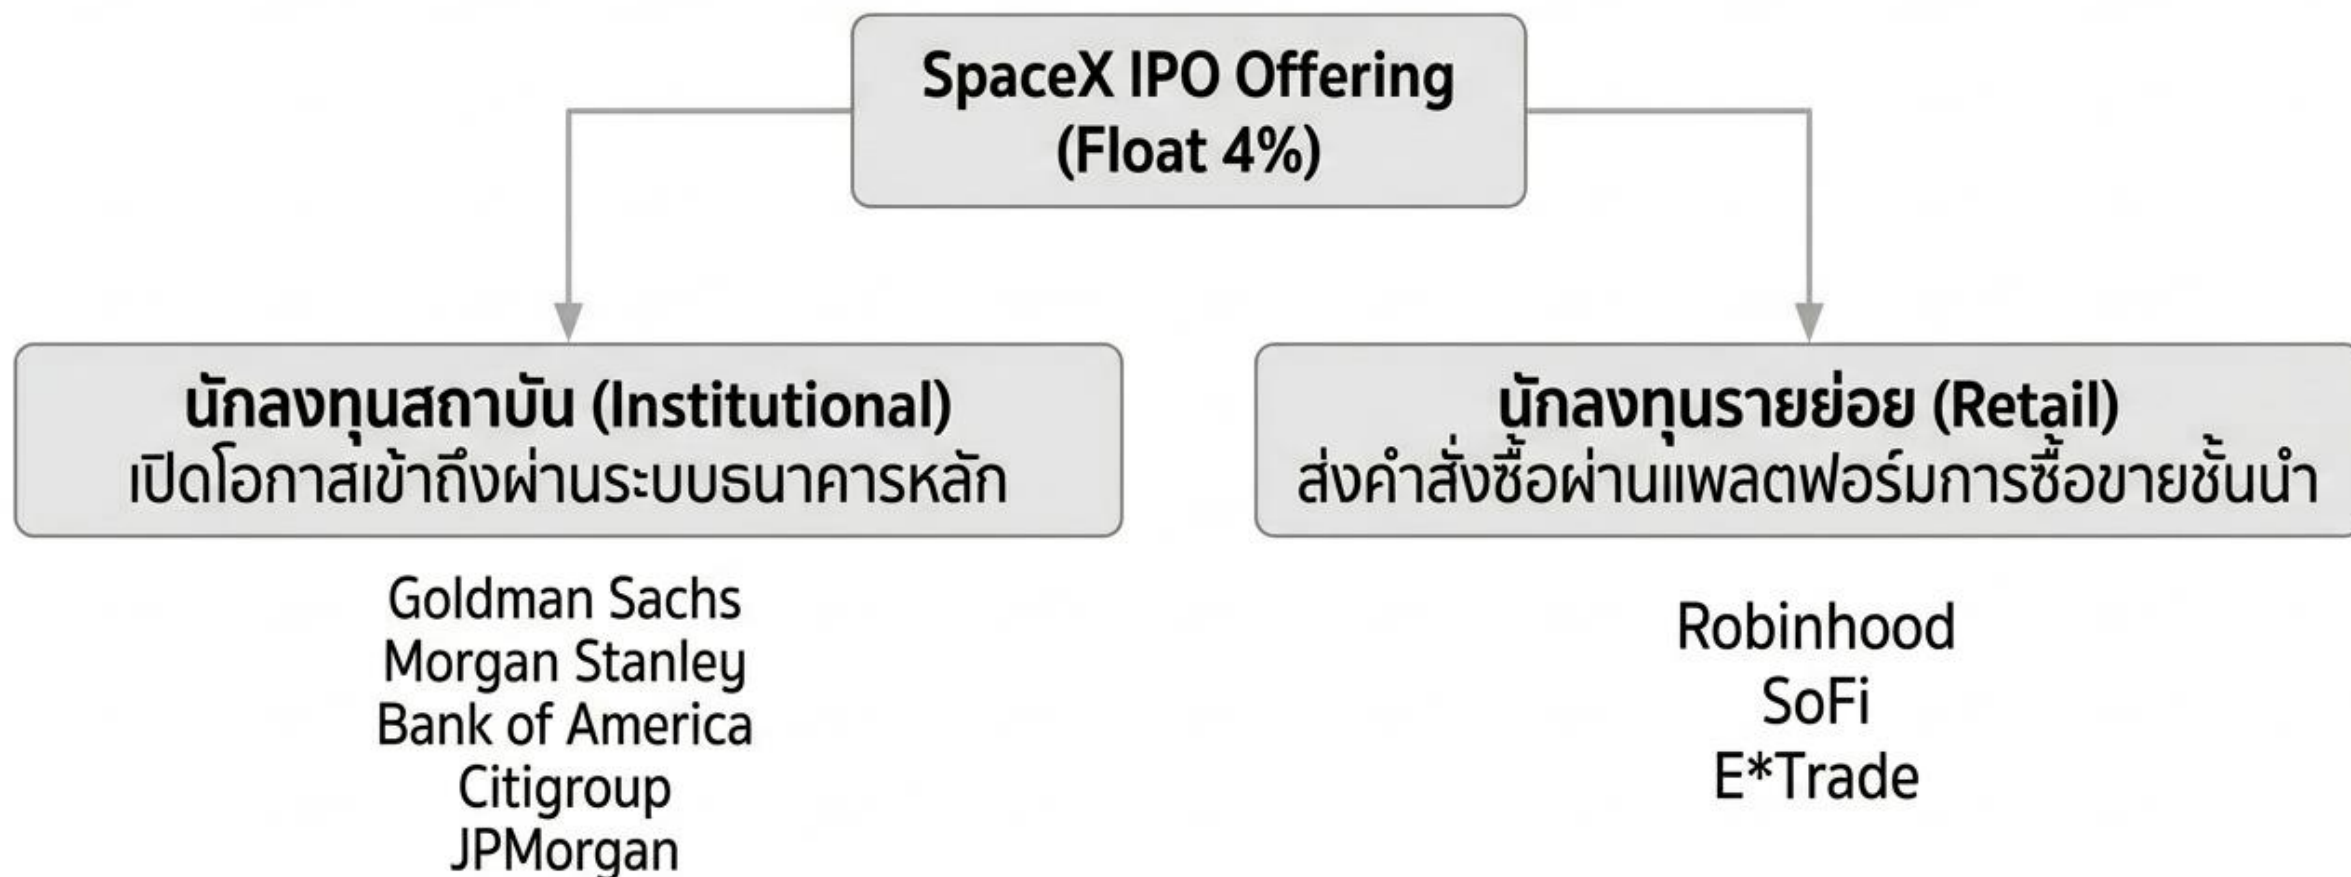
SpaceX IPO Offering
(Float 4%)

นักลงทุนสถาบัน (Institutional)
เปิดโอกาสเข้าถึงผ่านระบบธนาคารหลัก

Goldman Sachs
Morgan Stanley
Bank of America
Citigroup
JPMorgan

นักลงทุนรายย่อย (Retail)
ส่งคำสั่งซื้อผ่านแพลตฟอร์มการซื้อขายชั้นนำ

Robinhood
SoFi
E*Trade